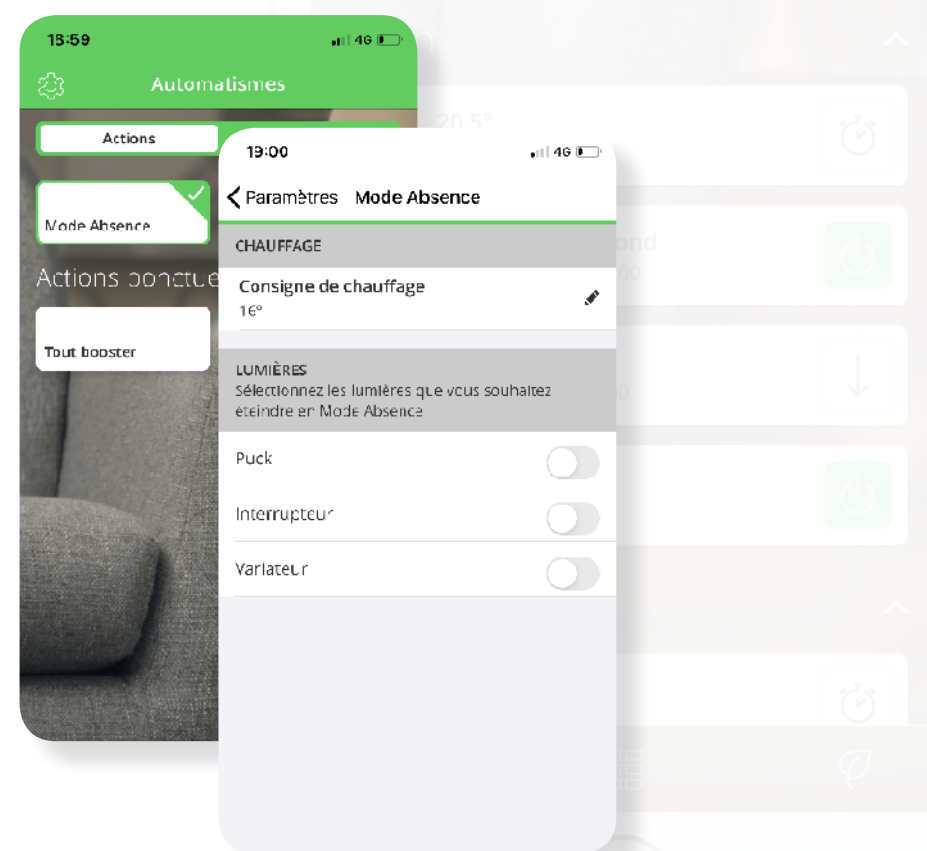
13:59
4G
Automatismes
Actions
Mode Absence
Actions ponctue
Tout booster

19:00
4G
Paramètres Mode Absence
CHAUFFAGE
Consigne de chauffage
16°
LUMIÈRES
Sélectionnez les lumières que vous souhaitez éteindre en Mode Absence
Puck
Interrupteur
Variateur

20.5°
ond
00
0